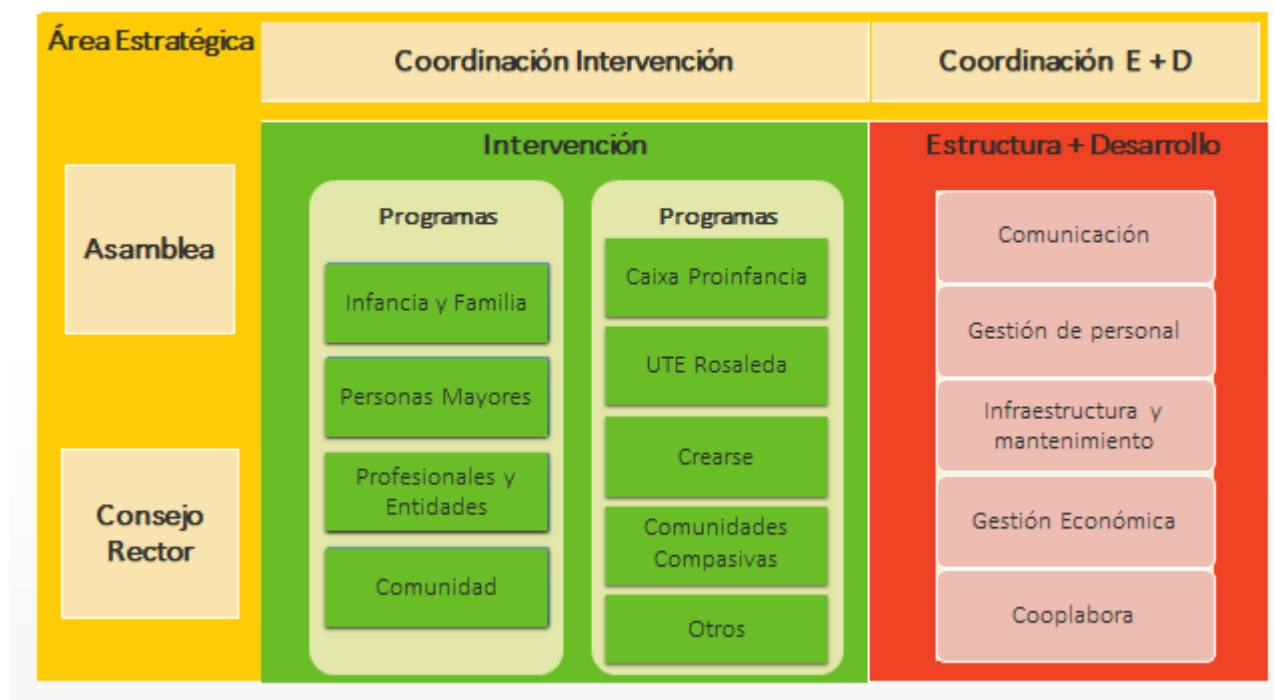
Área Estratégica

Coordinación Intervención

Coordinación E + D

Asamblea

Consejo Rector

Intervención

Programas

Infancia y Familia

Personas Mayores

Profesionales y Entidades

Comunidad

Programas

Caixa Proinfancia

UTE Rosaleda

Crearse

Comunidades Compasivas

Otros

Estructura + Desarrollo

Comunicación

Gestión de personal

Infraestructura y mantenimiento

Gestión Económica

Cooplabora